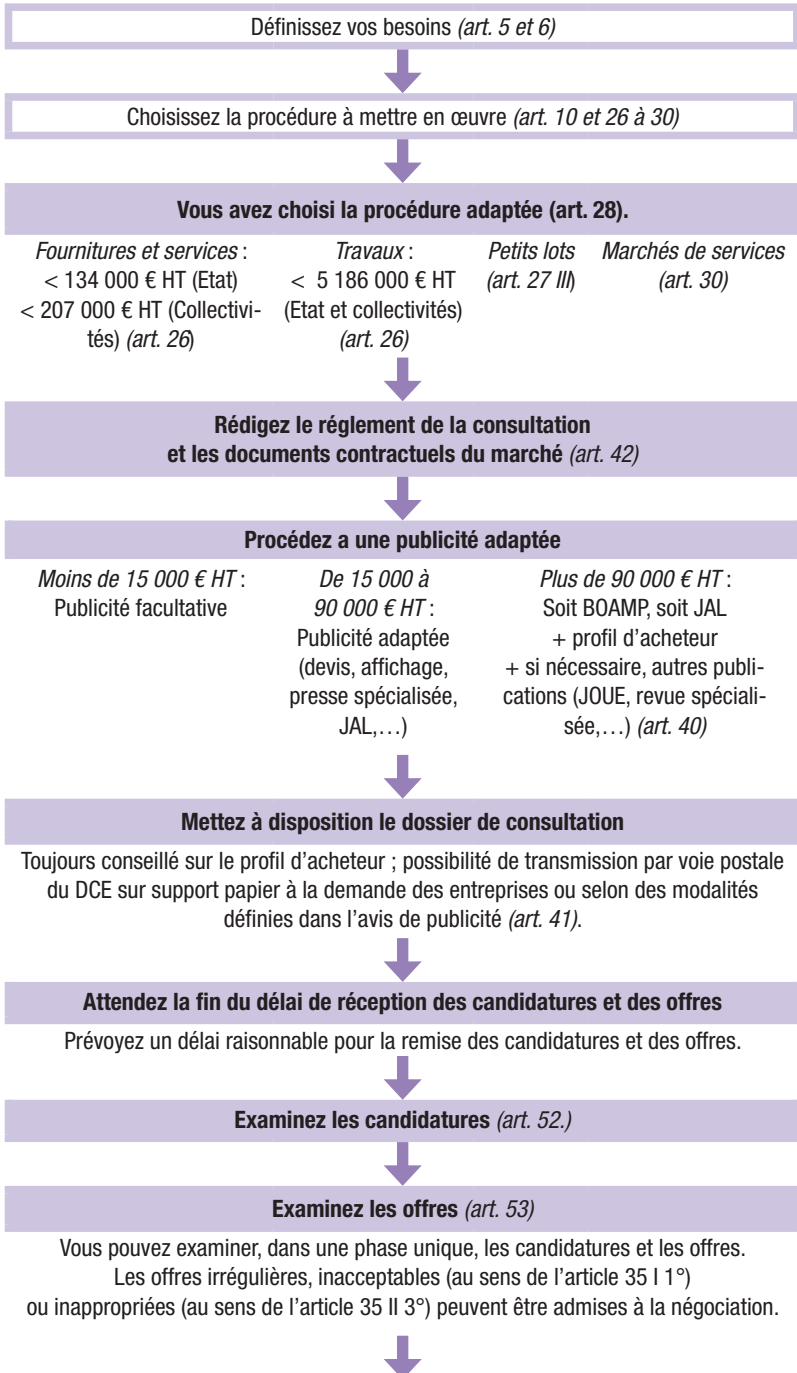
Définissez vos besoins (art. 5 et 6)

Choisissez la procédure à mettre en œuvre (art. 10 et 26 à 30)

Vous avez choisi la procédure adaptée (art. 28).

Fournitures et services : < 134 000 € HT (Etat) < 207 000 € HT (Collectivités) (art. 26)

Travaux : < 5 186 000 € HT (Etat et collectivités) (art. 26)

Petits lots (art. 27 III)

Marchés de services (art. 30)

Rédigez le réglement de la consultation et les documents contractuels du marché (art. 42)

Procédez a une publicité adaptée

Moins de 15 000 € HT : Publicité facultative

De 15 000 à 90 000 € HT : Publicité adaptée (devis, affichage, presse spécialisée, JAL,…)

Plus de 90 000 € HT : Soit BOAMP, soit JAL + profil d'acheteur + si nécessaire, autres publications (JOUE, revue spécialisée,…) (art. 40)

Mettez à disposition le dossier de consultation

Toujours conseillé sur le profil d'acheteur ; possibilité de transmission par voie postale du DCE sur support papier à la demande des entreprises ou selon des modalités définies dans l'avis de publicité (art. 41).

Attendez la fin du délai de réception des candidatures et des offres

Prévoyez un délai raisonnable pour la remise des candidatures et des offres.

Examinez les candidatures (art. 52.)

Examinez les offres (art. 53)

Vous pouvez examiner, dans une phase unique, les candidatures et les offres. Les offres irrégulières, inacceptables (au sens de l'article 35 I 1°) ou inappropriées (au sens de l'article 35 II 3°) peuvent être admises à la négociation.